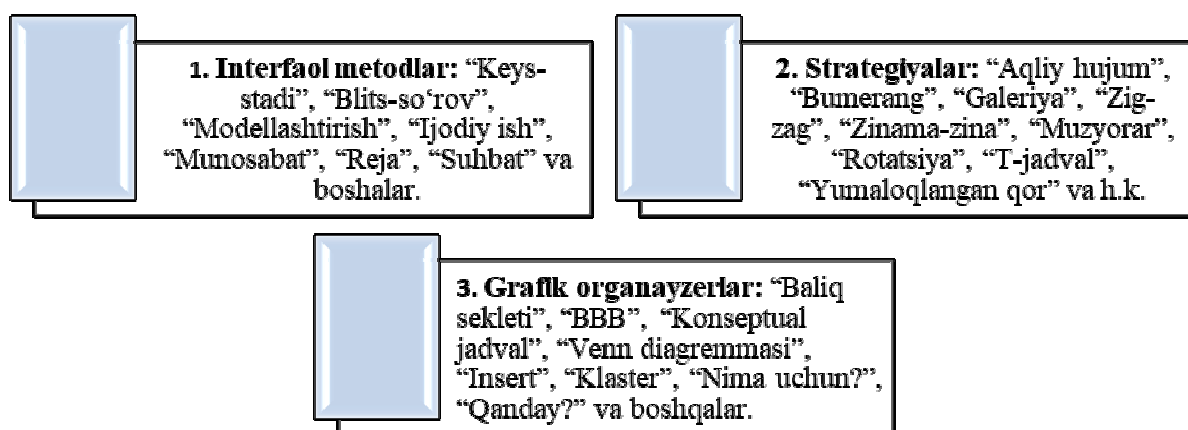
**1. Interfaol metodlar:** “Keys-stadi”, “Blits-so‘rov”, “Modellashtirish”, “Ijodiy ish”, “Munosabat”, “Reja”, “Suhbat” va boshalar.

**2. Strategiyalar:** “Aqliy hujum”, “Bumerang”, “Galeriya”, “Zig-zag”, “Zinama-zina”, “Muzyorar”, “Rotatsiya”, “T-jadval”, “Yumaloqlangan qor” va h.k.

**3. Grafik organayzerlar:** “Baliq skeleti”, “BBB”, “Konseptual jadval”, “Venn diagremmasi”, “Insert”, “Klaster”, “Nima uchun?”, “Qanday?” va boshqalar.